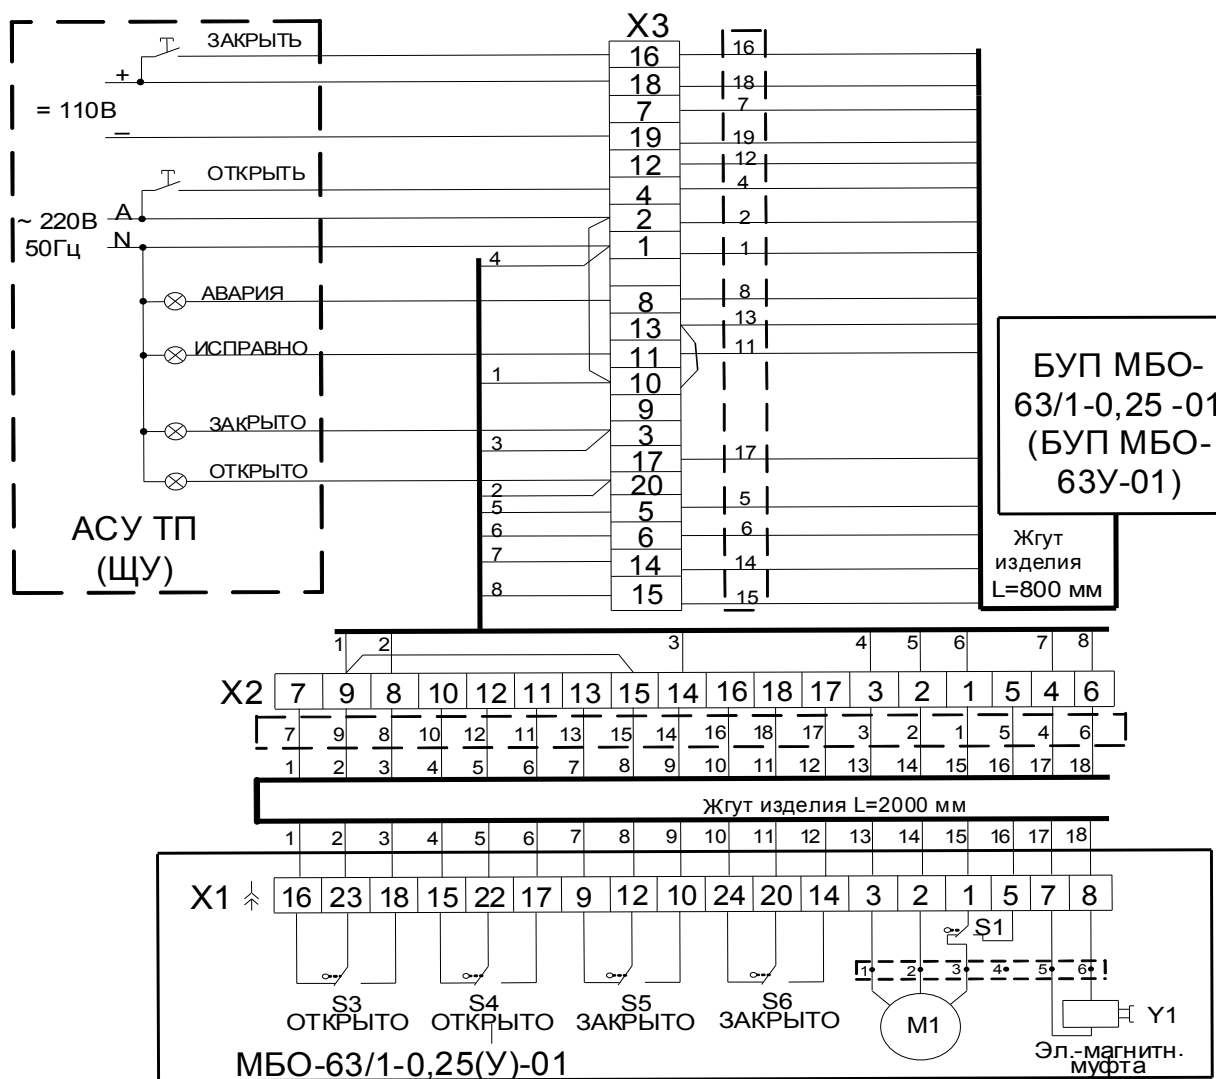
X3

ЗАКРЫТЬ
+
= 110В
–
ОТКРЫТЬ
~ 220В A
50Гц N
АВАРИЯ
ИСПРАВНО
ЗАКРЫТО
ОТКРЫТО
АСУ ТП
(ЩУ)

16
18
7
19
12
4
2
1
8
13
11
10
9
3
17
20
5
6
14
15

16
18
7
19
12
4
2
1
8
13
11
17
5
6
14
15

4
1
3
2
5
6
7
8

БУП МБО-63/1-0,25 -01
(БУП МБО-63У-01)

Жгут изделия L=800 мм

1 2 3 4 5 6 7 8

| X2 | 7 | 9 | 8 | 10 | 12 | 11 | 13 | 15 | 14 | 16 | 18 | 17 | 3 | 2 | 1 | 5 | 4 | 6 |
|---|---|---|---|---|---|---|---|---|---|---|---|---|---|---|---|---|---|---|
| | 7 | 9 | 8 | 10 | 12 | 11 | 13 | 15 | 14 | 16 | 18 | 17 | 3 | 2 | 1 | 5 | 4 | 6 |
| | 1 | 2 | 3 | 4 | 5 | 6 | 7 | 8 | 9 | 10 | 11 | 12 | 13 | 14 | 15 | 16 | 17 | 18 |

Жгут изделия L=2000 мм

| | 1 | 2 | 3 | 4 | 5 | 6 | 7 | 8 | 9 | 10 | 11 | 12 | 13 | 14 | 15 | 16 | 17 | 18 |
|---|---|---|---|---|---|---|---|---|---|---|---|---|---|---|---|---|---|---|
| X1 | 16 | 23 | 18 | 15 | 22 | 17 | 9 | 12 | 10 | 24 | 20 | 14 | 3 | 2 | 1 | 5 | 7 | 8 |

S1
1 2 3 4 5 6
S3 ОТКРЫТО
S4 ОТКРЫТО
S5 ЗАКРЫТО
S6 ЗАКРЫТО
M1
Y1
Эл.-магнитн. муфта
МБО-63/1-0,25(У)-01